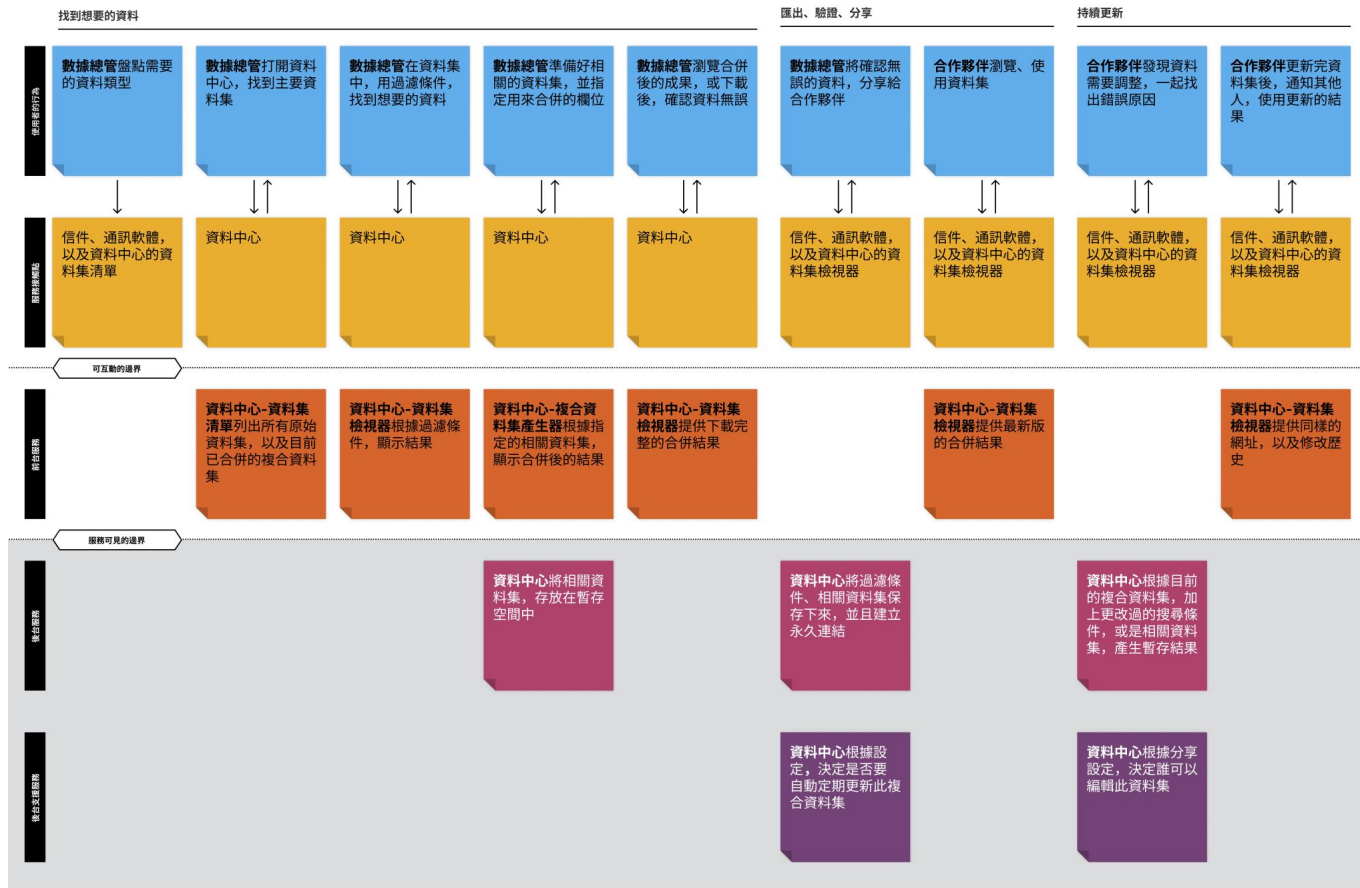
找到想要的資料

匯出、驗證、分享

持續更新

使用者的行為

數據總管盤點需要的資料類型

數據總管打開資料中心，找到主要資料集

數據總管在資料集中，用過濾條件，找到想要的資料

數據總管準備好相關的資料集，並指定用來合併的欄位

數據總管瀏覽合併後的成果，或下載後，確認資料無誤

數據總管將確認無誤的資料，分享給合作夥伴

合作夥伴瀏覽、使用資料集

合作夥伴發現資料需要調整，一起找出錯誤原因

合作夥伴更新完資料集後，通知其他人，使用更新的結果

服務接觸點

信件、通訊軟體，以及資料中心的資料集清單

資料中心

資料中心

資料中心

資料中心

信件、通訊軟體，以及資料中心的資料集檢視器

信件、通訊軟體，以及資料中心的資料集檢視器

信件、通訊軟體，以及資料中心的資料集檢視器

信件、通訊軟體，以及資料中心的資料集檢視器

可互動的邊界

前台服務

資料中心-資料集清單列出所有原始資料集，以及目前已合併的複合資料集

資料中心-資料集檢視器根據過濾條件，顯示結果

資料中心-複合資料集產生器根據指定的相關資料集，顯示合併後的結果

資料中心-資料集檢視器提供下載完整的合併結果

資料中心-資料集檢視器提供最新版的合併結果

資料中心-資料集檢視器提供同樣的網址，以及修改歷史

服務可見的邊界

後台服務

資料中心將相關資料集，存放在暫存空間中

資料中心將過濾條件、相關資料集保存下來，並且建立永久連結

資料中心根據目前的複合資料集，加上更改過的搜尋條件，或是相關資料集，產生暫存結果

後台支援服務

資料中心根據設定，決定是否要自動定期更新此複合資料集

資料中心根據分享設定，決定誰可以編輯此資料集